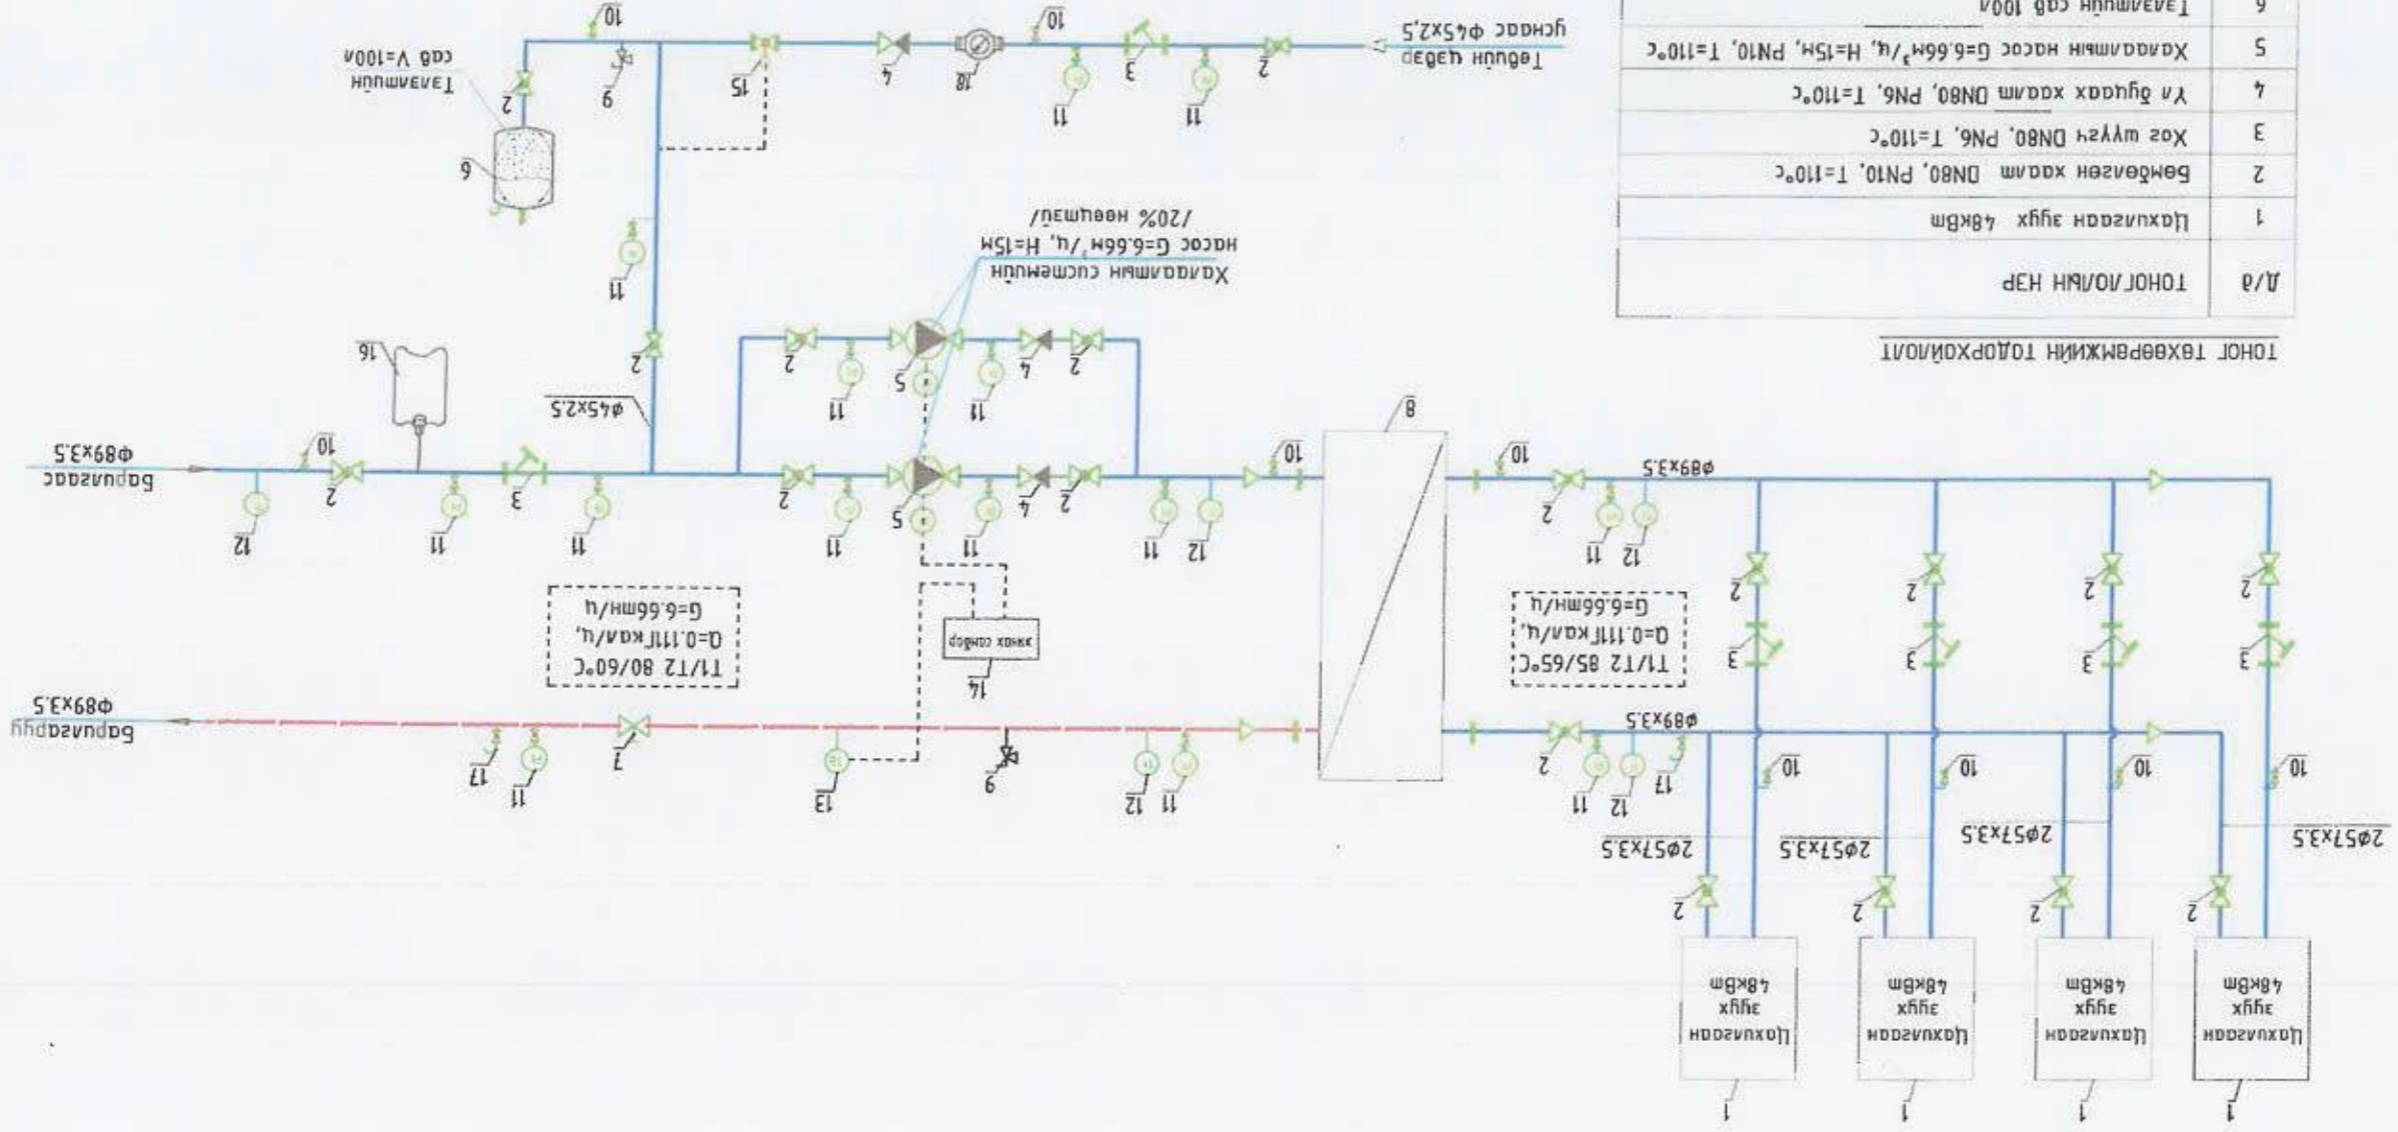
ТОНОГ ТАВХЕРЕМЖИЙН ТОДОРХОЙЛОЛТ

| Д/д | ТОНОГ/ОЛЫН НЭР |
|---|---|
| 1 | Цахилгаан зуух 48кВт |
| 2 | Бөмбөлгөн хаалт DN80, PN10, T=110°С |
| 3 | Хог шүүгч DN80, PN6, T=110°С |
| 4 | Уг буцахгүй хаалт DN80, PN6, T=110°С |
| 5 | Халаалтын насос G=6.66м³/ц, H=15м, PN10, T=110°С |
| 6 | Тэлэлтийн сав 100л |

Тэжээх ус
цэвэр ус ф45x2,5

Тэлэлтийн сав V=100л

Халаалтын системийн насос G=6.66м³/ц, H=15м /20% нөөцтэй/

ф45x2,5

Буцах ус
ф89x3.5

Шууд ус
ф89x3.5

Т1/Т2 80/60°С
Q=0.111Гкал/ц,
G=6.66мн/ц

Т1/Т2 85/65°С
Q=0.111Гкал/ц,
G=6.66мн/ц

Т1/Т2 85/65°С

удирдлагын самбар

ф89x3.5

2ф57x3.5

Цахилгаан зуух 48кВт

Цахилгаан зуух 48кВт

Цахилгаан зуух 48кВт

Цахилгаан зуух 48кВт

1 2 3 4 5 6 7 8 9 10 11 12 13 14 15 16 17 18